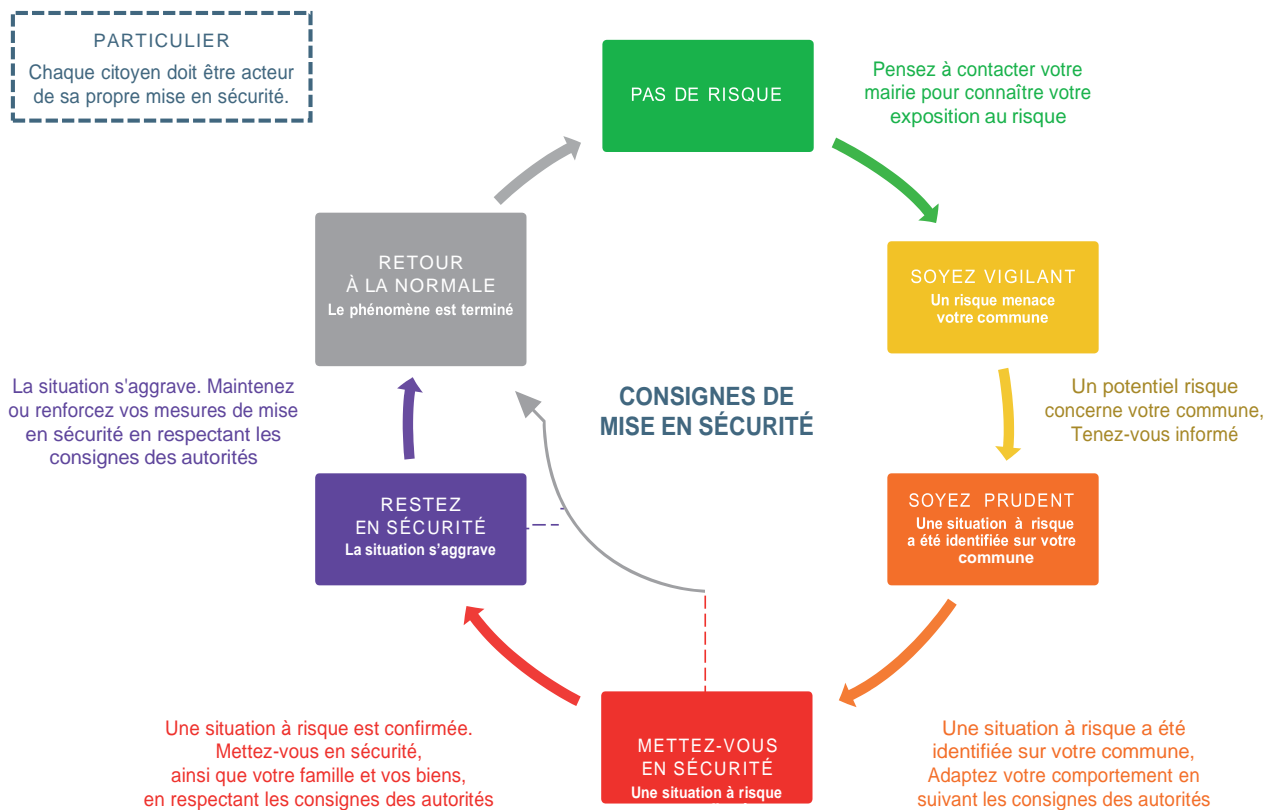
PARTICULIER
Chaque citoyen doit être acteur de sa propre mise en sécurité.

PAS DE RISQUE

Pensez à contacter votre mairie pour connaître votre exposition au risque

SOYEZ VIGILANT
Un risque menace votre commune

Un potentiel risque concerne votre commune, Tenez-vous informé

SOYEZ PRUDENT
Une situation à risque a été identifiée sur votre commune

Une situation à risque a été identifiée sur votre commune, Adaptez votre comportement en suivant les consignes des autorités

METTEZ-VOUS EN SÉCURITÉ
Une situation à risque

Une situation à risque est confirmée. Mettez-vous en sécurité, ainsi que votre famille et vos biens, en respectant les consignes des autorités

RESTEZ EN SÉCURITÉ
La situation s'aggrave

La situation s'aggrave. Maintenez ou renforcez vos mesures de mise en sécurité en respectant les consignes des autorités

RETOUR À LA NORMALE
Le phénomène est terminé

CONSIGNES DE MISE EN SÉCURITÉ